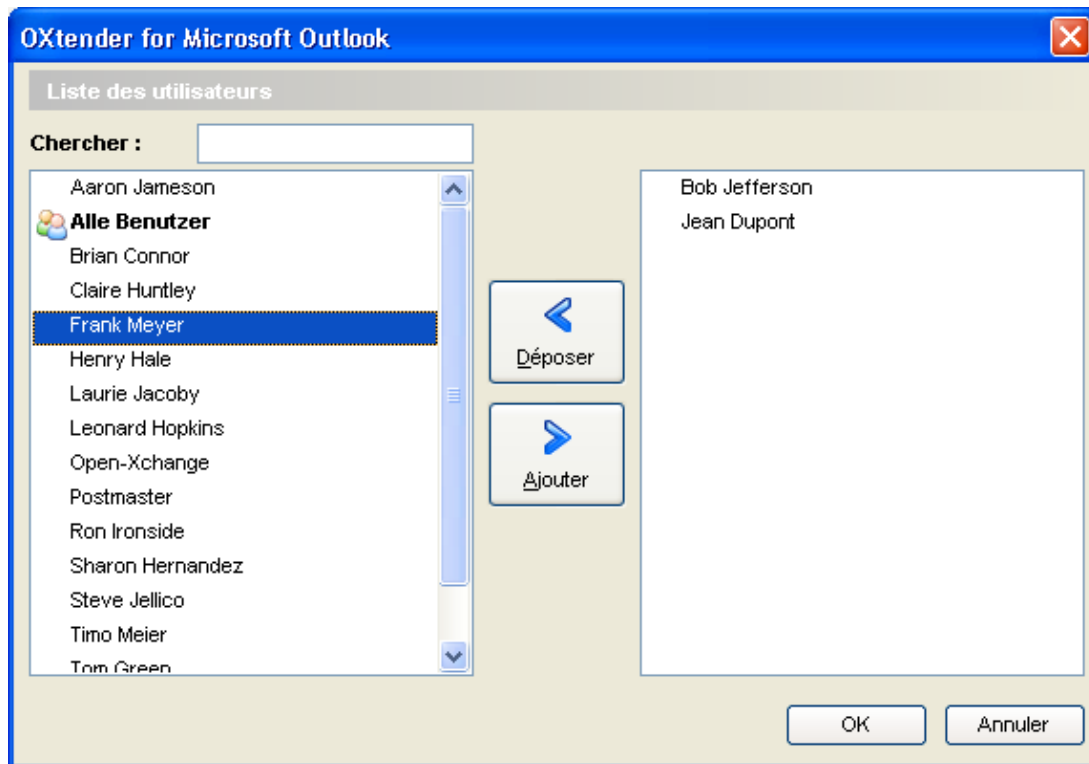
OXtender for Microsoft Outlook

Liste des utilisateurs

Chercher :

Aaron Jameson
Alle Benutzer
Brian Connor
Claire Huntley
Frank Meyer
Henry Hale
Laurie Jacoby
Leonard Hopkins
Open-Xchange
Postmaster
Ron Ironside
Sharon Hernandez
Steve Jellico
Timo Meier
Tom Green

Déposer

Ajouter

Bob Jefferson
Jean Dupont

OK

Annuler